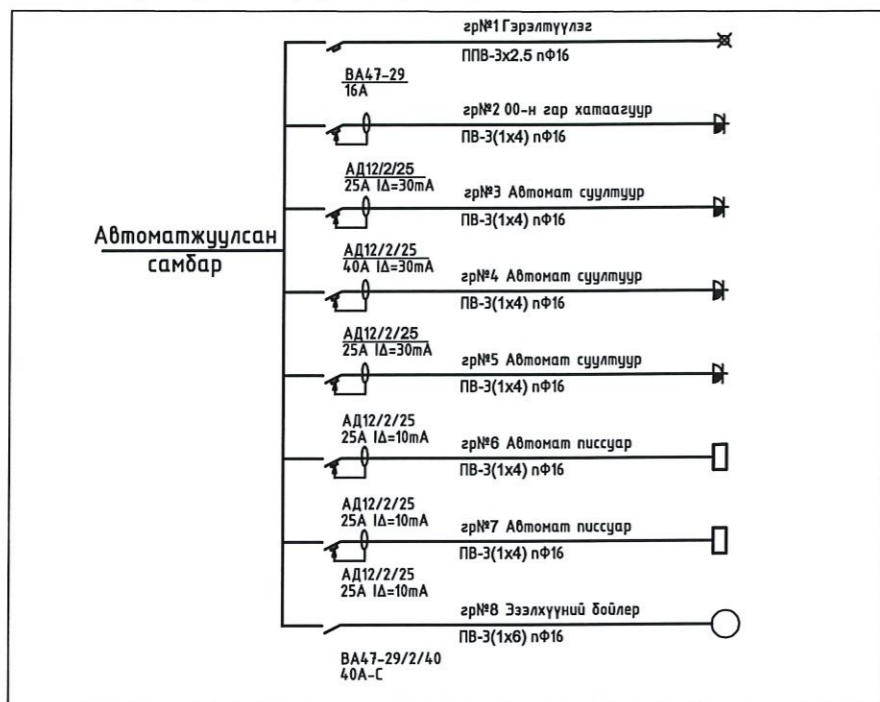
Автоматжуулсан самбар

гр№1 Гэрэлтүүлэг
ППВ-3х2.5 пФ16
ВА47-29
16А

гр№2 00-н гар хатаагуур
ПВ-3(1х4) пФ16
АД12/2/25
25А IΔ=30mA

гр№3 Автомат суултуур
ПВ-3(1х4) пФ16
АД12/2/25
40А IΔ=30mA

гр№4 Автомат суултуур
ПВ-3(1х4) пФ16
АД12/2/25
25А IΔ=30mA

гр№5 Автомат суултуур
ПВ-3(1х4) пФ16
АД12/2/25
25А IΔ=10mA

гр№6 Автомат писсуар
ПВ-3(1х4) пФ16
АД12/2/25
25А IΔ=10mA

гр№7 Автомат писсуар
ПВ-3(1х4) пФ16
АД12/2/25
25А IΔ=10mA

гр№8 Ээлхүүний бойлер
ПВ-3(1х6) пФ16
ВА47-29/2/40
40А-С